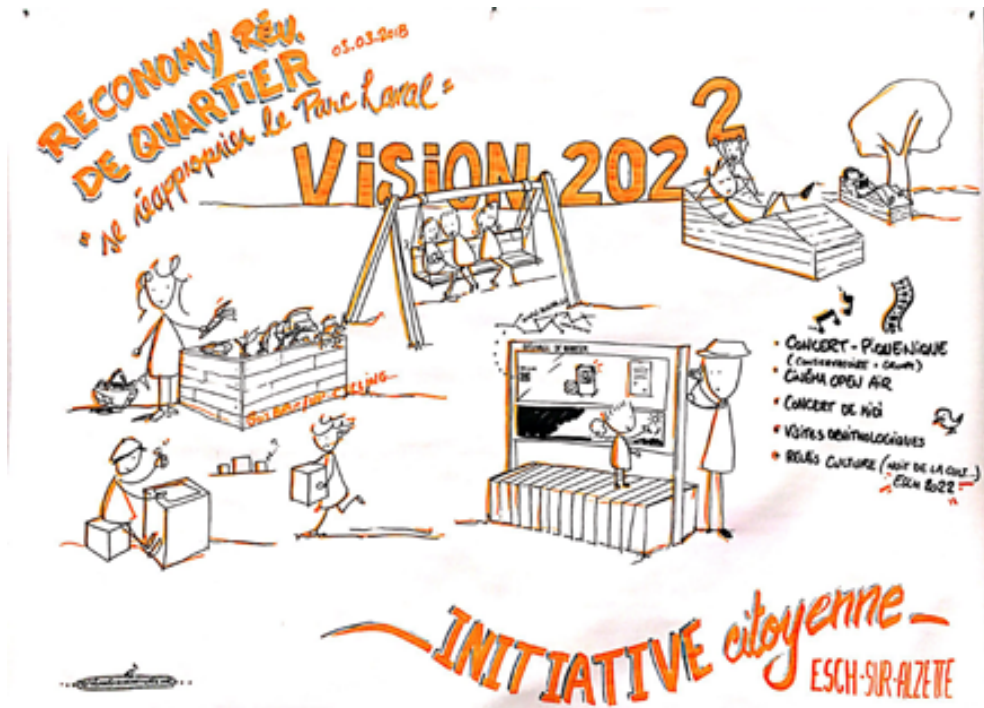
RECONOMY RÉU. DE QUARTIER
05.03.2018
« se réapproprier le Parc Laval »

VISION 2022

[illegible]

TOUS BACS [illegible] CYCLING

• CONCERT - PIQUE-NIQUE (CONSERVATOIRE + GROUPE)
• CINÉMA OPEN AIR
• CONCERT DE MIDI
• VISITES ORNITHOLOGIQUES
• RELAIS CULTURE (NUIT DE LA CULT.) ESCH 2022

INITIATIVE citoyenne
ESCH-SUR-ALZETTE